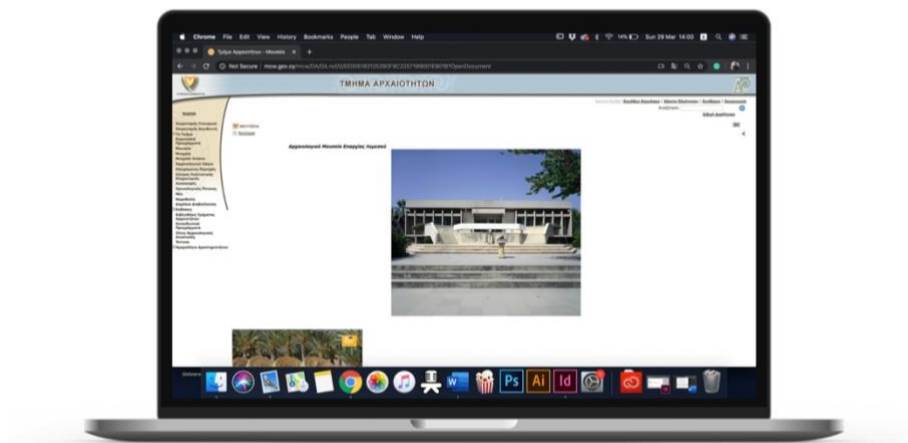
Chrome File Edit View History Bookmarks People Tab Window Help

Sun 29 Mar 14:00

Τμήμα Αρχαιοτήτων - Μουσεία

Not Secure | mcw.gov.cy/mcw/DA/DA.nsf/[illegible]?OpenDocument

ΤΜΗΜΑ ΑΡΧΑΙΟΤΗΤΩΝ

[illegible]

Αρχαιολογικό Μουσείο Επαρχίας Λεμεσού

Ps Ai Id